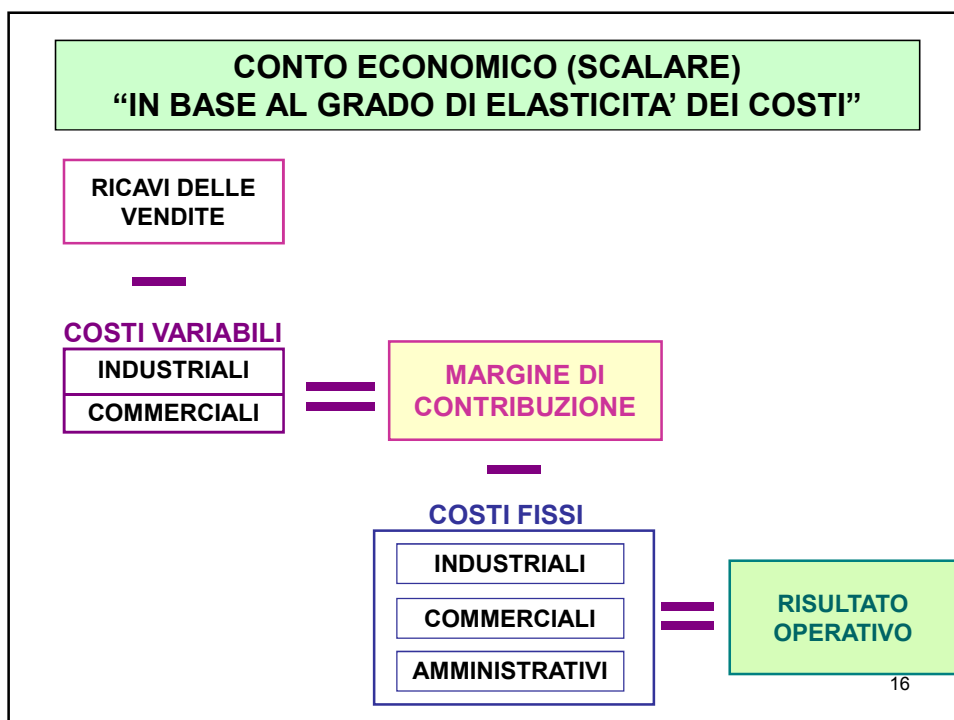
CONTO ECONOMICO (SCALARE)
“IN BASE AL GRADO DI ELASTICITA’ DEI COSTI”

RICAVI DELLE VENDITE

−

COSTI VARIABILI

INDUSTRIALI

COMMERCIALI

=

MARGINE DI CONTRIBUZIONE

−

COSTI FISSI

INDUSTRIALI

COMMERCIALI

AMMINISTRATIVI

=

RISULTATO OPERATIVO

16